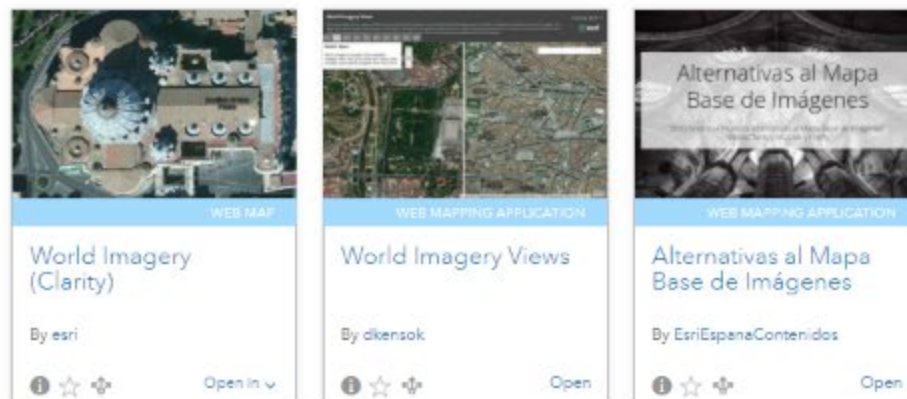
WEB MAP

World Imagery (Clarity)

By esri

Open in

World Imagery Views

WEB MAPPING APPLICATION

World Imagery Views

By dkensok

Open

Alternativas al Mapa Base de Imágenes

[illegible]

WEB MAPPING APPLICATION

Alternativas al Mapa Base de Imágenes

By EsriEspanaContenidos

Open